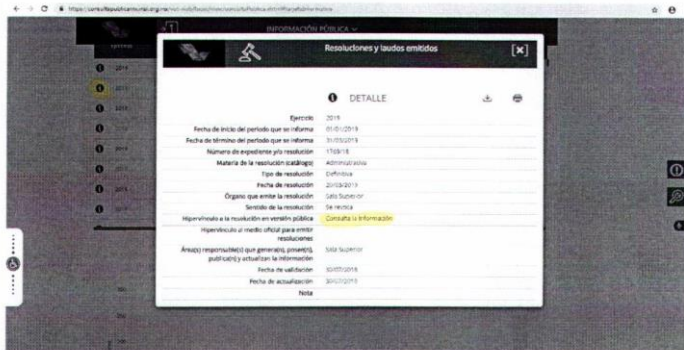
INFORMACIÓN PÚBLICA

Resoluciones y laudos emitidos

[x]

DETALLE

Ejercicio 2019
Fecha de inicio del periodo que se informa 01/01/2019
Fecha de término del periodo que se informa 31/03/2019
Número de expediente y/o resolución 1759/18
Materia de la resolución (catálogo) Administrativa
Tipo de resolución Definitiva
Fecha de resolución 20/03/2019
Órgano que emite la resolución Sala Superior
Sentido de la resolución Se revoca
Hipervínculo a la resolución en versión pública Consulta la Información
Hipervínculo al medio oficial para emitir resoluciones
Área(s) responsable(s) que genera(n), posee(n), publica(n) y actualizan la información Sala Superior
Fecha de validación 30/07/2019
Fecha de actualización 30/07/2019
Nota